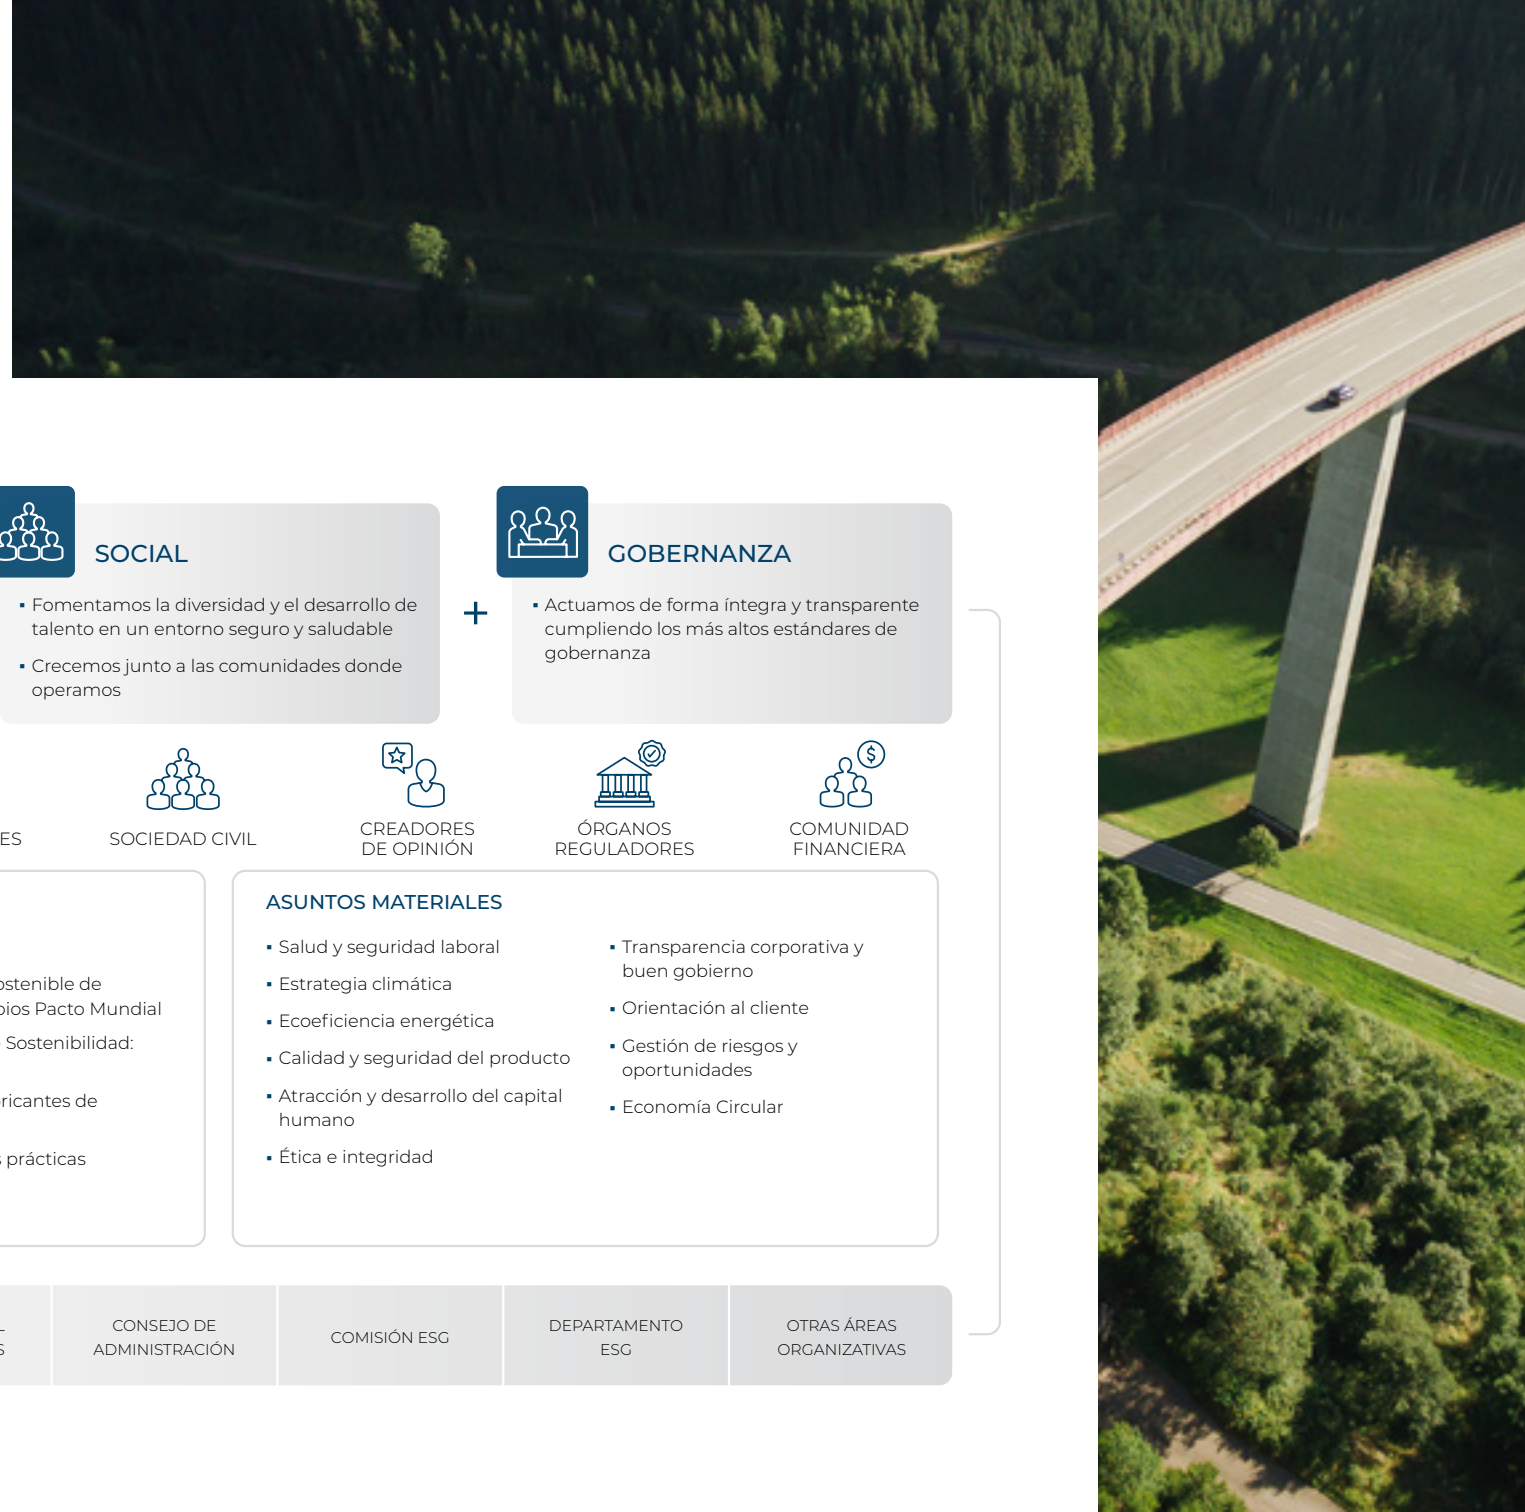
SOCIAL

▪ Fomentamos la diversidad y el desarrollo de talento en un entorno seguro y saludable

▪ Crecemos junto a las comunidades donde operamos

+

GOBERNANZA

▪ Actuamos de forma íntegra y transparente cumpliendo los más altos estándares de gobernanza

ES

SOCIEDAD CIVIL

CREADORES DE OPINIÓN

ÓRGANOS REGULADORES

COMUNIDAD FINANCIERA

stenible de
ios Pacto Mundial
Sostenibilidad:

ricantes de

prácticas

ASUNTOS MATERIALES

▪ Salud y seguridad laboral

▪ Estrategia climática

▪ Ecoeficiencia energética

▪ Calidad y seguridad del producto

▪ Atracción y desarrollo del capital humano

▪ Ética e integridad

▪ Transparencia corporativa y buen gobierno

▪ Orientación al cliente

▪ Gestión de riesgos y oportunidades

▪ Economía Circular

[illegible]

CONSEJO DE ADMINISTRACIÓN

COMISIÓN ESG

DEPARTAMENTO ESG

OTRAS ÁREAS ORGANIZATIVAS